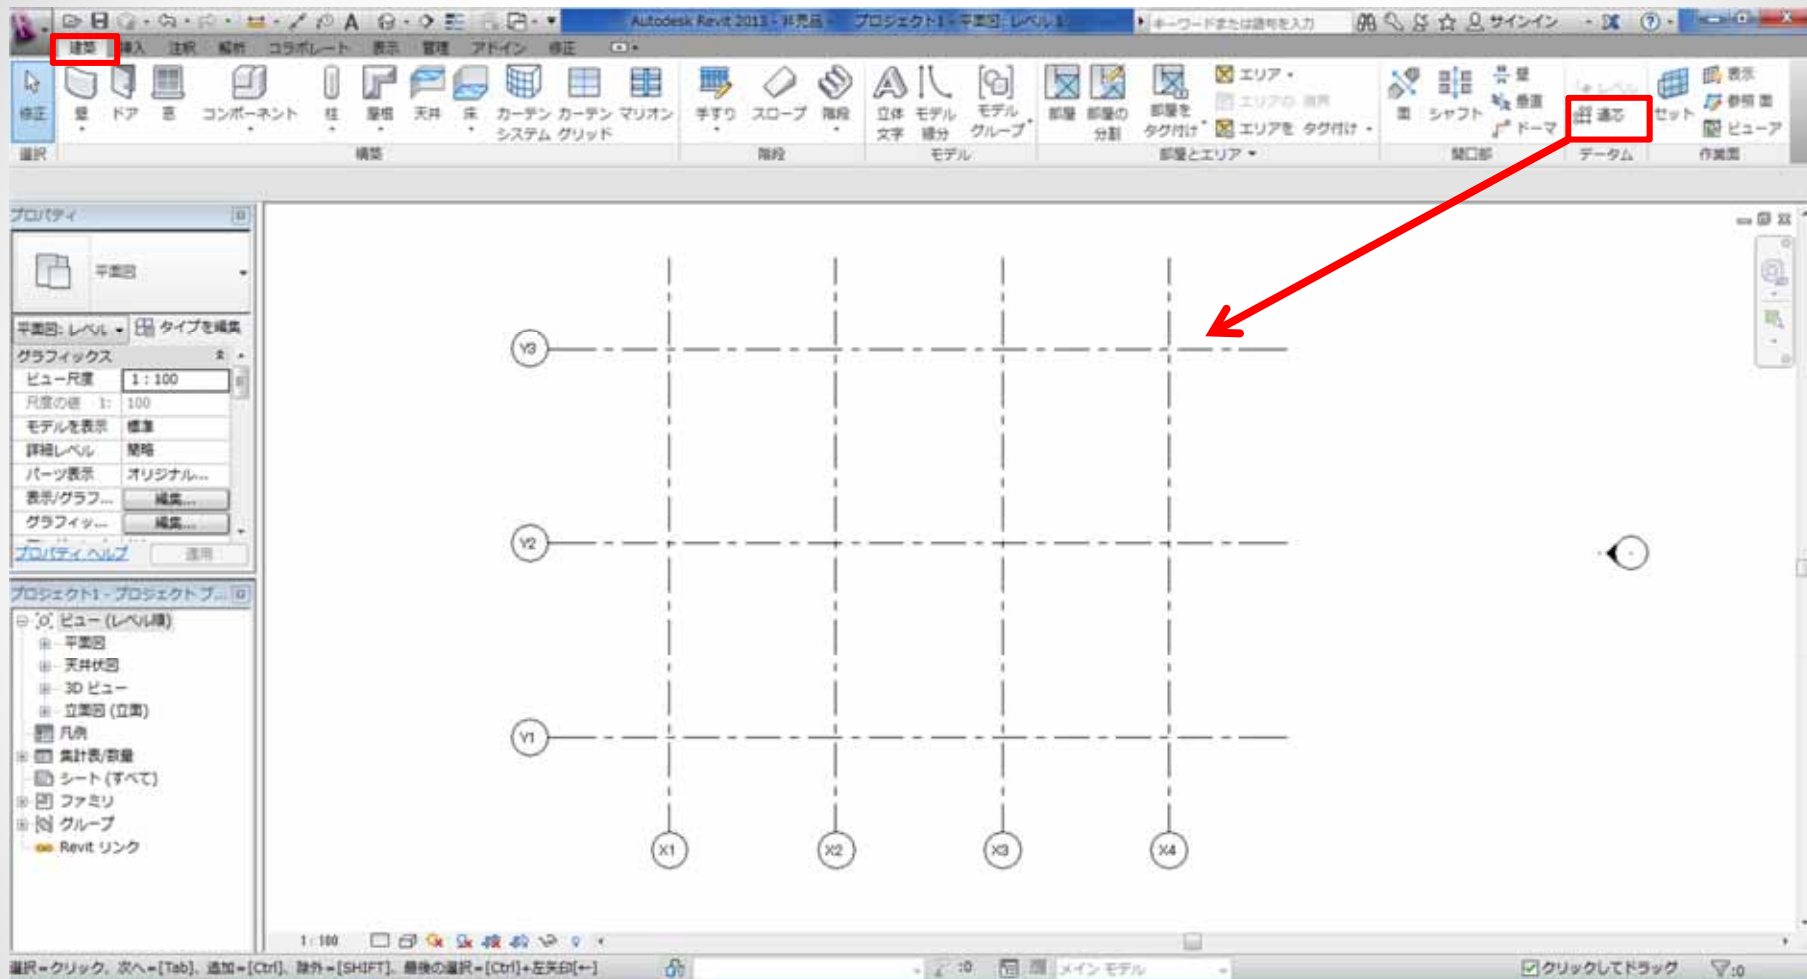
Autodesk Revit 2013 - 非売品 - プロジェクト1 - 平面図: レベル 1
キーワードまたは語句を入力
サインイン

建築 挿入 注釈 解析 コラボレート 表示 管理 アドイン 修正

修正
選択
壁 ドア 窓 コンポーネント 柱 屋根 天井 床 カーテン システム カーテン グリッド マリオン
構築
手すり スロープ 階段
階段
立体 文字 モデル 線分 モデル グループ
モデル
部屋 部屋の 分割 部屋を タグ付け エリア エリアの 境界 エリアを タグ付け
部屋とエリア
面 シャフト 壁 垂直 ドーマ
開口部
レベル 通芯
データム
セット 表示 参照 面 ビューア
作業面

プロパティ
平面図
平面図: レベル
タイプを編集
グラフィックス
| ビュー尺度 | 1 : 100 |
|---|---|
| 尺度の値 1: | 100 |
| モデルを表示 | 標準 |
| 詳細レベル | 簡略 |
| パーツ表示 | オリジナル... |
| 表示/グラフ... | 編集... |
| グラフィッ... | 編集... |
プロパティ ヘルプ
適用

プロジェクト1 - プロジェクト ブ...
ビュー (レベル順)
平面図
天井伏図
3D ビュー
立面図 (立面)
凡例
集計表/数量
シート (すべて)
ファミリ
グループ
Revit リンク

Y3
Y2
Y1
X1
X2
X3
X4

1 : 100

選択=クリック、次へ=[Tab]、追加=[Ctrl]、除外=[SHIFT]、最後の選択=[Ctrl]+左矢印[←]
:0
メイン モデル
クリックしてドラッグ
:0